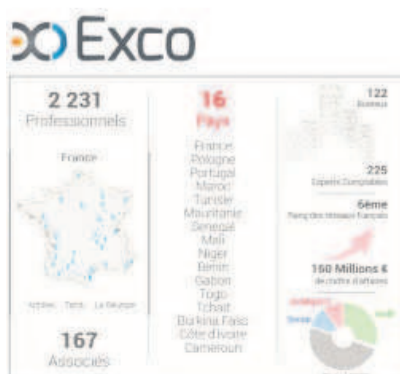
Exco

2 231
Professionnels

France

Antilles Tahiti La Réunion

167
Associés

16
Pays

France
Pologne
Portugal
Maroc
Tunisie
Mauritanie
Sénégal
Mali
Niger
Bénin
Gabon
Togo
Tchad
Burkina Faso
Côte d'Ivoire
Cameroun

122
Bureaux

225
Experts Comptables

6ème
Rang des réseaux Français

150 Millions €
de chiffre d'affaires

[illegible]
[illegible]
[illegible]